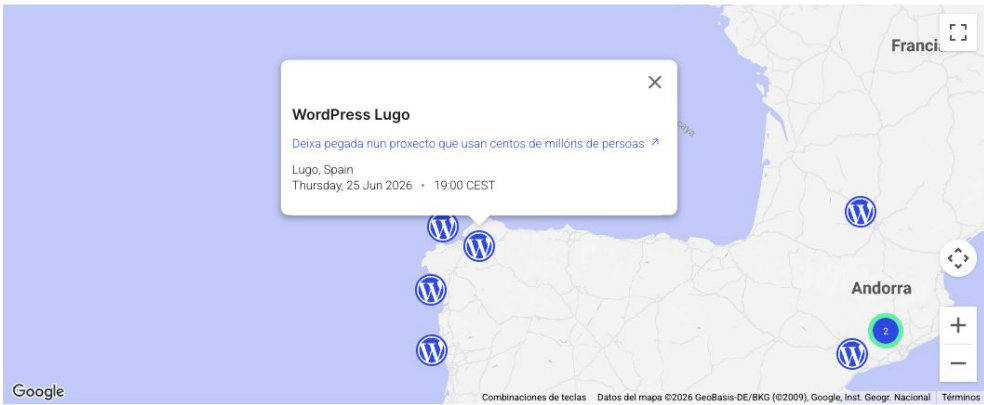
WordPress Lugo

Deixa pegada nun proxecto que usan centos de millóns de persoas ↗

Lugo, Spain
Thursday, 25 Jun 2026 • 19:00 CEST

Franci

Andorra

2

Google

Combinaciones de teclas   Datos del mapa ©2026 GeoBasis-DE/BKG (©2009), Google, Inst. Geogr. Nacional   Términos